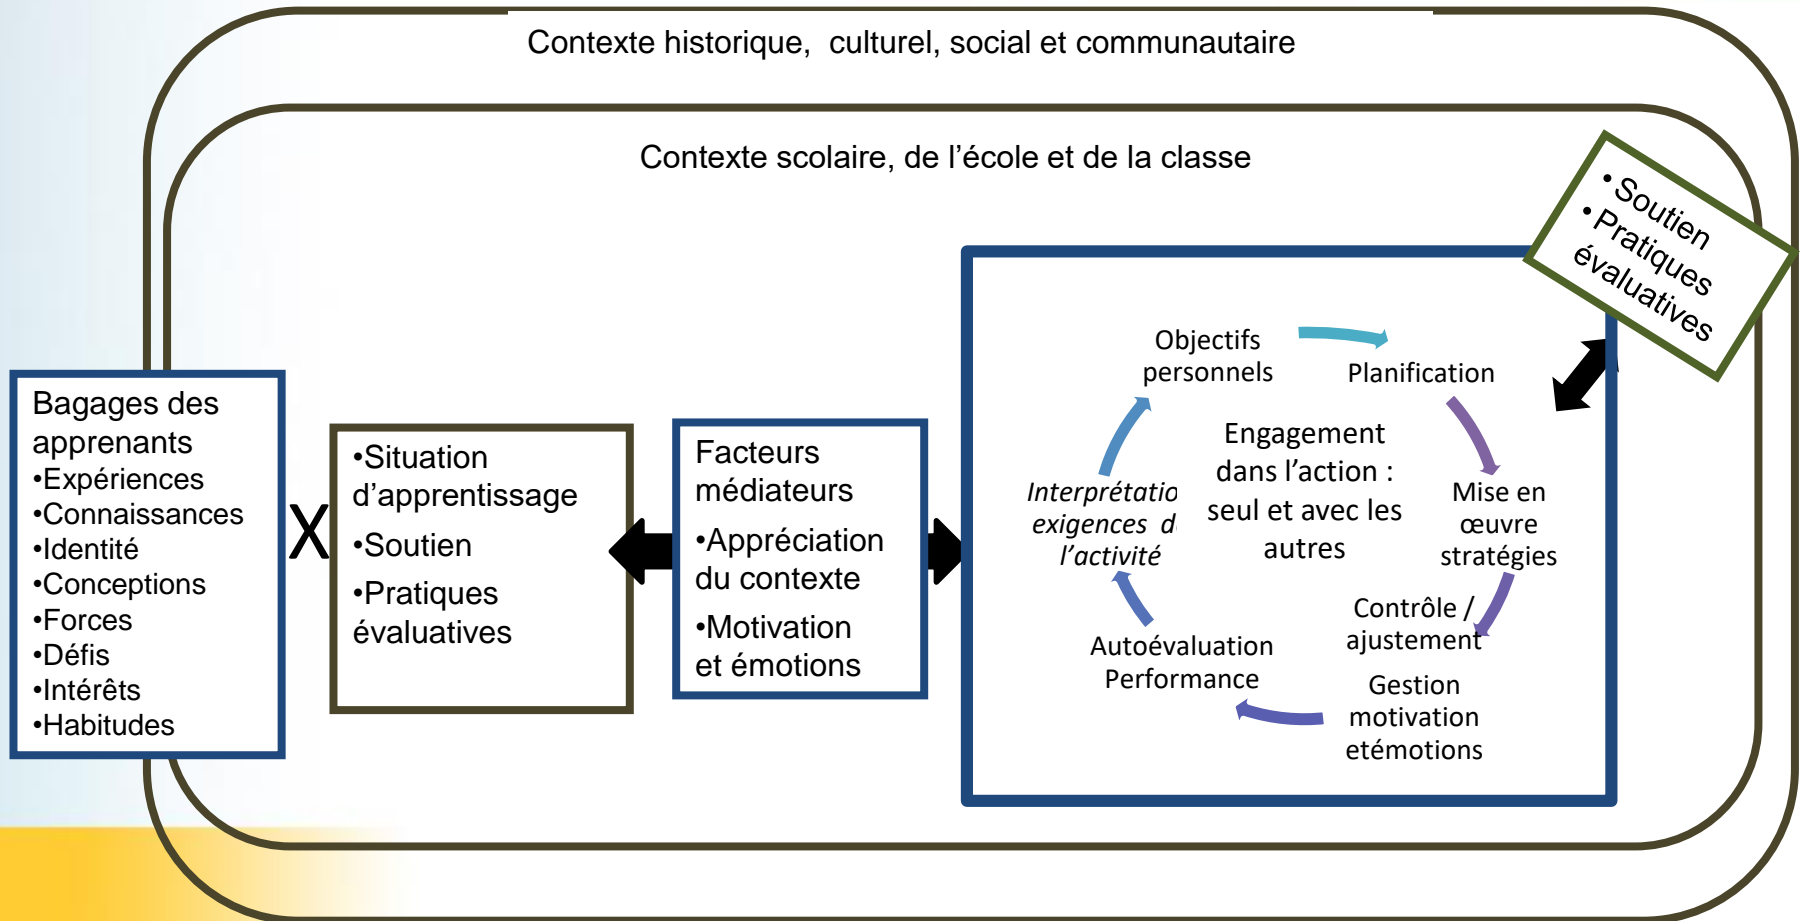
Contexte historique, culturel, social et communautaire

Contexte scolaire, de l’école et de la classe

•Soutien
•Pratiques évaluatives

Bagages des apprenants
•Expériences
•Connaissances
•Identité
•Conceptions
•Forces
•Défis
•Intérêts
•Habitudes

X

•Situation d’apprentissage
•Soutien
•Pratiques évaluatives

Facteurs médiateurs
•Appréciation du contexte
•Motivation et émotions

Objectifs personnels

Planification

Engagement dans l’action : seul et avec les autres

Interprétatio exigences d l’activité

Mise en œuvre stratégies

Contrôle / ajustement

Autoévaluation Performance

Gestion motivation etémotions